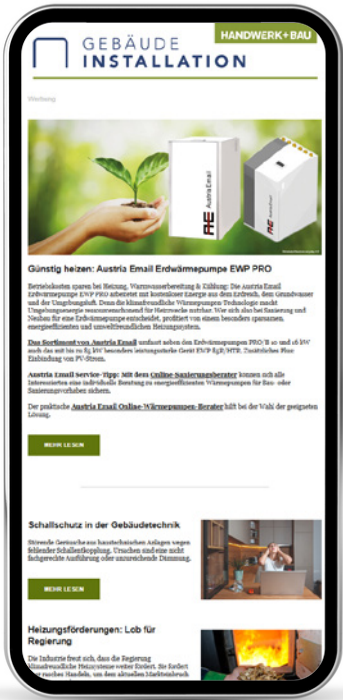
GEBÄUDE INSTALLATION

HANDWERK + BAU

Werbung

Günstig heizen: Austria Email Erdwärmepumpe EWP PRO

Betriebskosten sparen bei Heizung, Warmwasserbereitung & Kühlung: Die Austria Email Erdwärmepumpe EWP PRO arbeitet mit kostenloser Energie aus dem Erdreich, dem Grundwasser und der Umgebungsluft. Durch die klimafreundliche Wärmepumpen-Technologie macht Umgebungsenergie ressourcenschonend für Heizzwecke nutzbar. Wer sich also bei Sanierung und Neubau für eine Erdwärmepumpe entscheidet, profitiert von einem besonders sparsamen, energieeffizienten und umweltfreundlichen Heizungssystem.

Das Sortiment von Austria Email umfasst neben den Erdwärmepumpen PRO/B 10 und 16 kW auch das mit bis zu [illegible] kW besonders leistungsstarke Gerät EWP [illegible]. Zusätzliches Plus: Einbindung von PV-Strom.

Austria Email Service-Tipp: Mit dem Online-Sanierungsberater können sich alle Interessierten eine individuelle Beratung zu energieeffizienten Wärmepumpen für Bau- oder Sanierungsvorhaben sichern.

Der praktische Austria Email Online-Wärmepumpen-Berater hilft bei der Wahl der geeigneten Lösung.

MEHR LESEN

Schallschutz in der Gebäudetechnik

Störende Geräusche aus haustechnischen Anlagen wegen fehlender Schallentkopplung. Ursachen sind eine nicht fachgerechte Ausführung oder unzureichende Dämmung.

MEHR LESEN

Heizungsförderungen: Lob für Regierung

Die Industrie freut sich, dass die Regierung klimafreundliche Heizsysteme weiter fördert. Sie fordert rasches Handeln, um den aktuellen Markteinbruch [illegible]